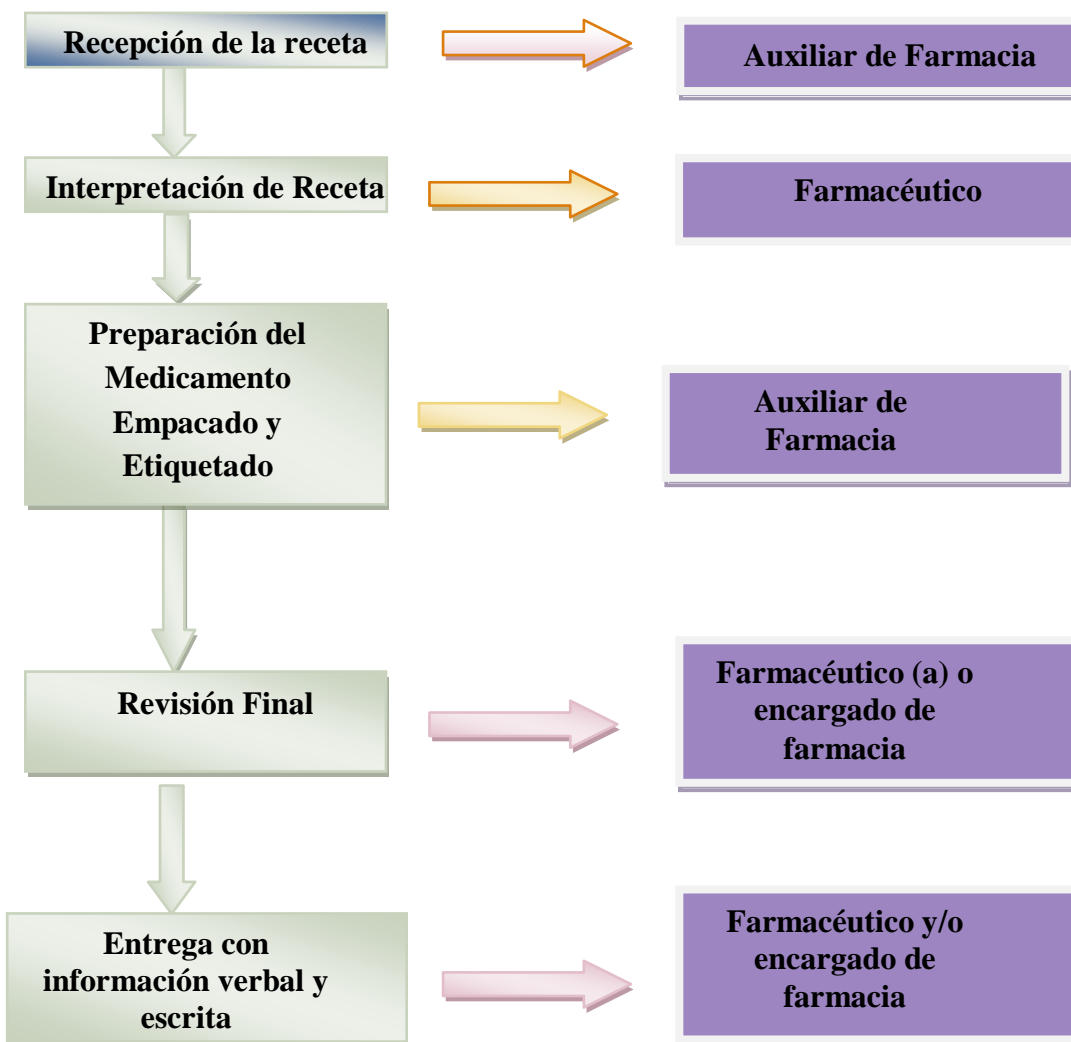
Recepción de la receta

Auxiliar de Farmacia

Interpretación de Receta

Farmacéutico

Preparación del Medicamento Empacado y Etiquetado

Auxiliar de Farmacia

Revisión Final

Farmacéutico (a) o encargado de farmacia

Entrega con información verbal y escrita

Farmacéutico y/o encargado de farmacia